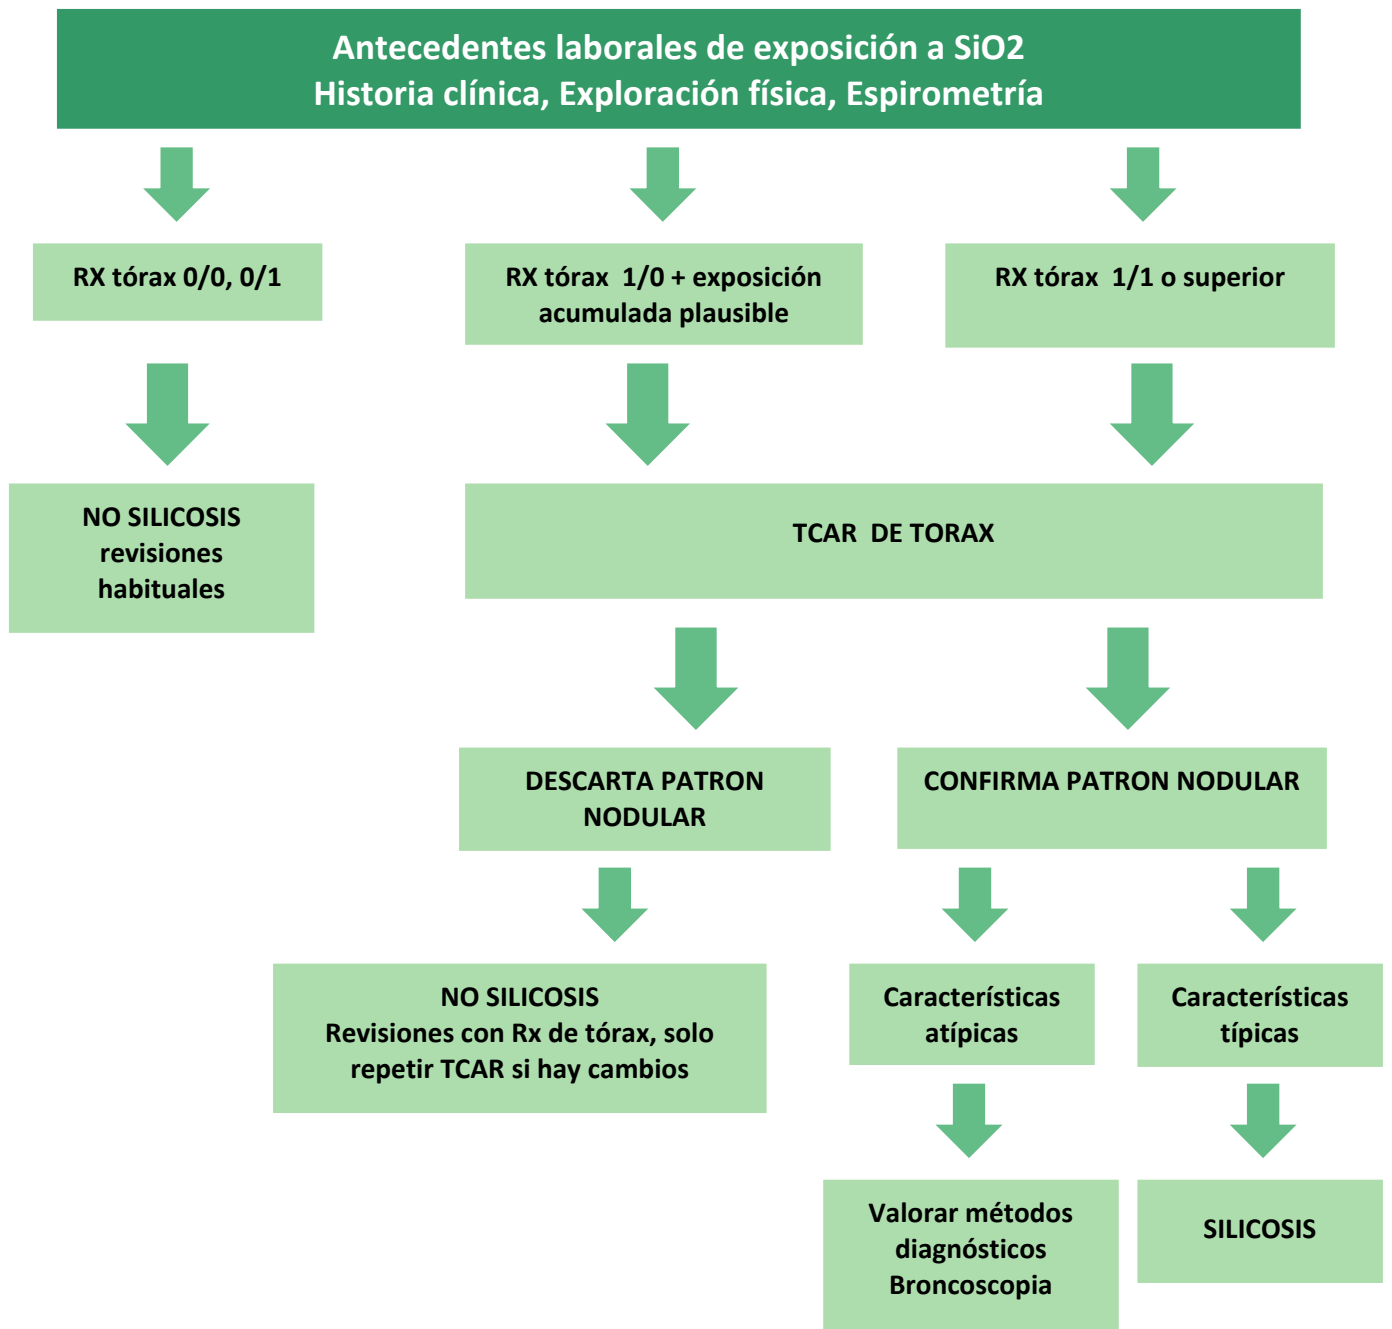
Antecedentes laborales de exposición a SiO2
Historia clínica, Exploración física, Espirometría

RX tórax 0/0, 0/1

RX tórax 1/0 + exposición acumulada plausible

RX tórax 1/1 o superior

NO SILICOSIS
revisiones
habituales

TCAR DE TORAX

DESCARTA PATRON NODULAR

CONFIRMA PATRON NODULAR

NO SILICOSIS
Revisiones con Rx de tórax, solo repetir TCAR si hay cambios

Características atípicas

Características típicas

Valorar métodos diagnósticos
Broncoscopia

SILICOSIS